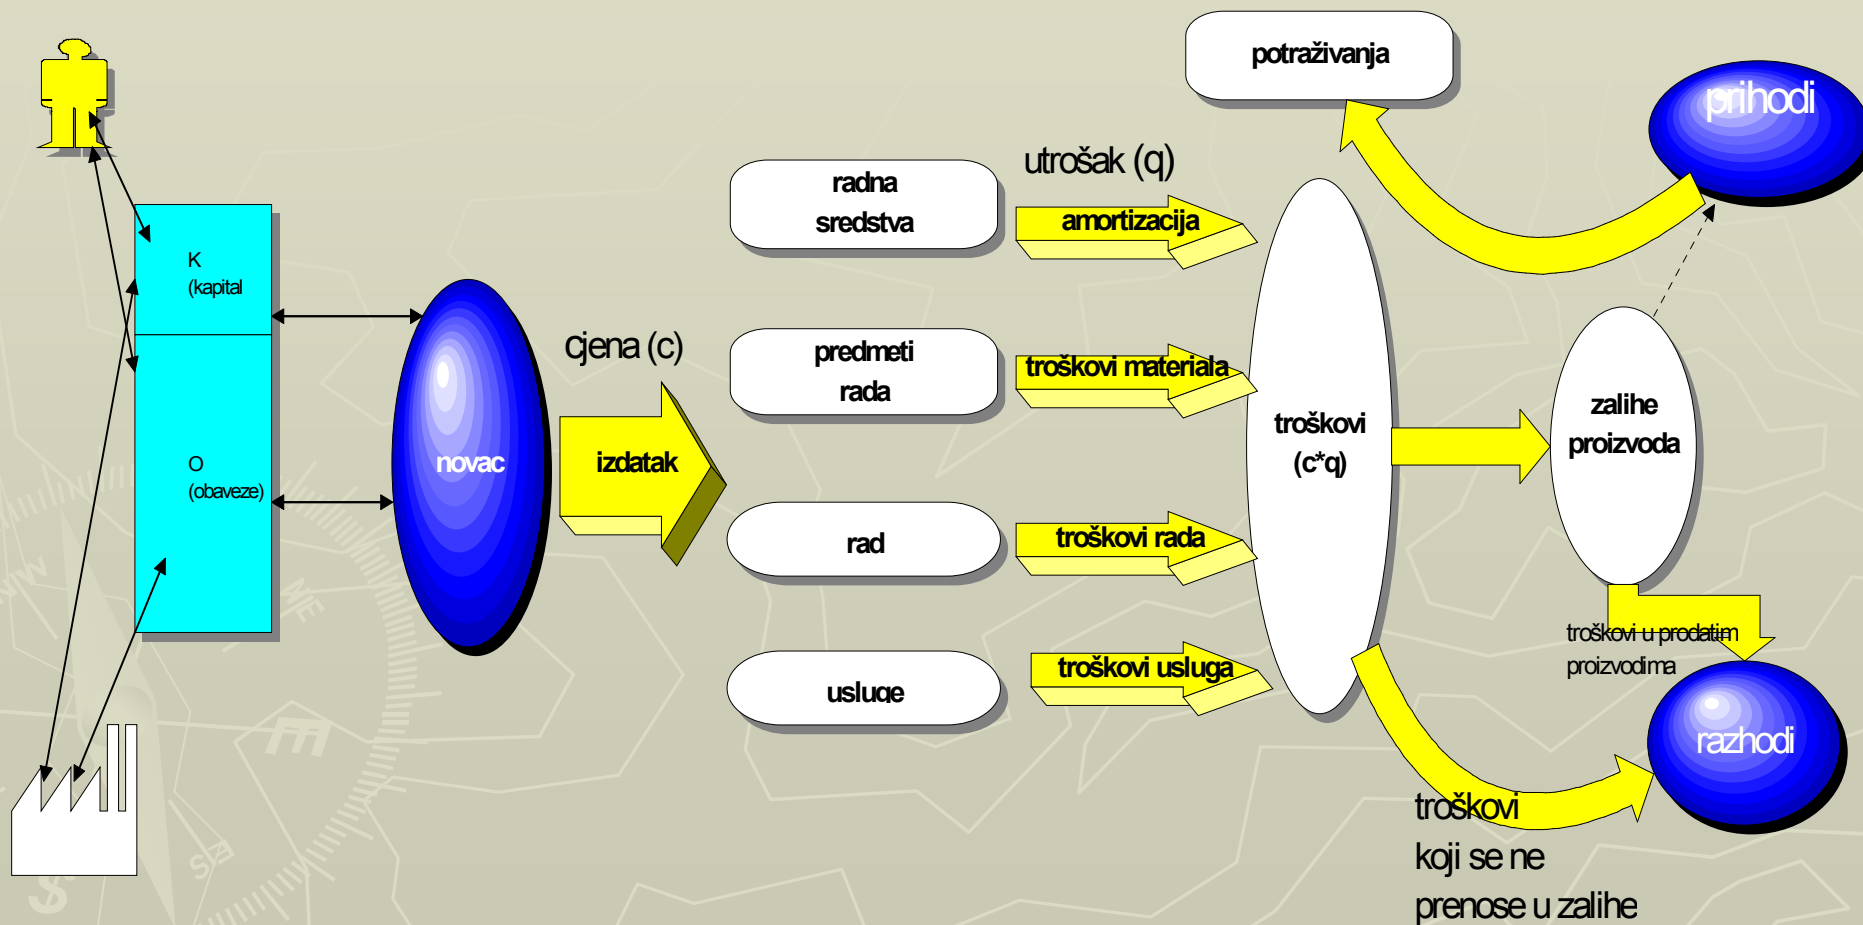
potraživanja

prihodi

K
(kapital

O
(obaveze)

novac

cjena (c)

izdatak

radna
sredstva

utrošak (q)

amortizacija

predmeti
rada

troškovi materiala

rad

troškovi rada

usluge

troškovi usluga

troškovi
(c*q)

zalihe
proizvoda

troškovi u prodatim
proizvodima

razhodi

troškovi
koji se ne
prenose u zalihe